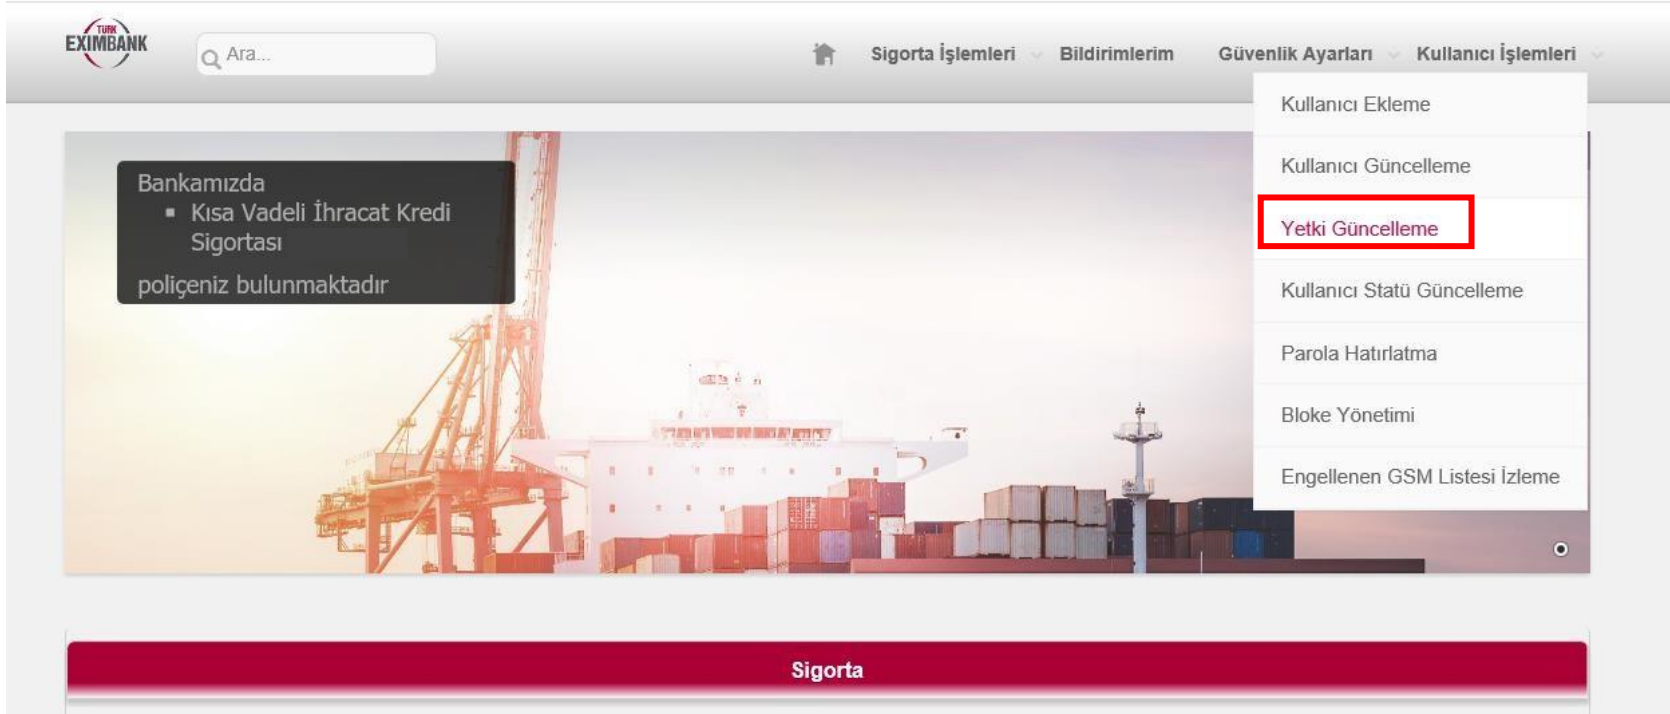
TÜRK EXIMBANK

Ara...

Sigorta İşlemleri Bildirimlerim Güvenlik Ayarları Kullanıcı İşlemleri

Kullanıcı Ekleme
Kullanıcı Güncelleme
Yetki Güncelleme
Kullanıcı Statü Güncelleme
Parola Hatırlatma
Bloke Yönetimi
Engellenen GSM Listesi İzleme

Bankamızda
- Kısa Vadeli İhracat Kredi Sigortası

poliçeniz bulunmaktadır

Sigorta